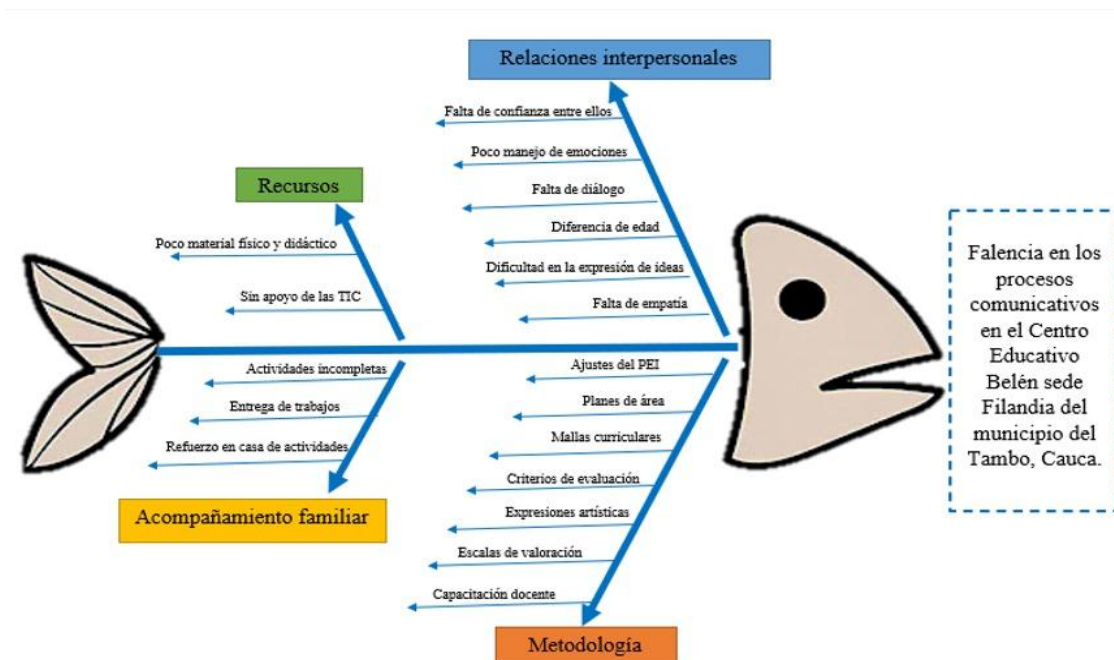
Relaciones interpersonales

Falta de confianza entre ellos

Poco manejo de emociones

Falta de diálogo

Diferencia de edad

Dificultad en la expresión de ideas

Falta de empatía

Recursos

Poco material físico y didáctico

Sin apoyo de las TIC

Actividades incompletas

Entrega de trabajos

Refuerzo en casa de actividades

Acompañamiento familiar

Ajustes del PEI

Planes de área

Mallas curriculares

Criterios de evaluación

Expresiones artísticas

Escalas de valoración

Capacitación docente

Metodología

Falencia en los procesos comunicativos en el Centro Educativo Belén sede Filandia del municipio del Tambo, Cauca.